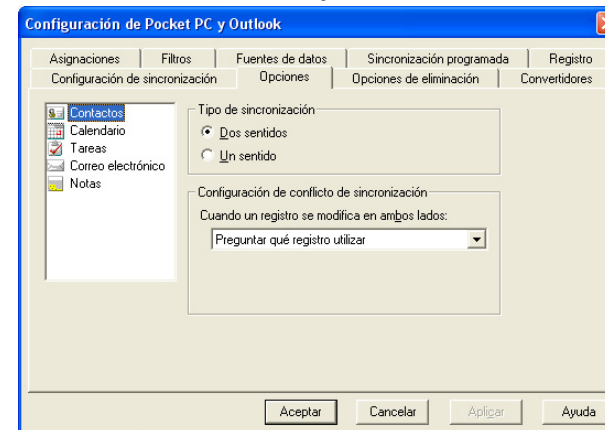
Configuración de Pocket PC y Outlook

Asignaciones | Filtros | Fuentes de datos | Sincronización programada | Registro
Configuración de sincronización | Opciones | Opciones de eliminación | Convertidores

Contactos
Calendario
Tareas
Correo electrónico
Notas

Tipo de sincronización
Dos sentidos
Un sentido

Configuración de conflicto de sincronización
Cuando un registro se modifica en ambos lados:
Preguntar qué registro utilizar

Aceptar | Cancelar | Aplicar | Ayuda